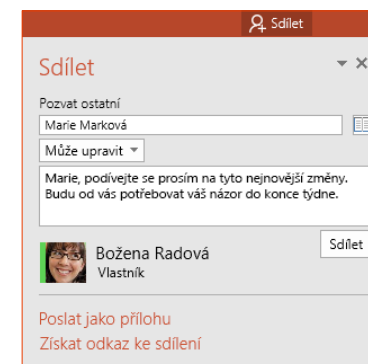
Sdílet

Sdílet

Pozvat ostatní

Marie Marková

Může upravit

Marie, podívejte se prosím na tyto nejnovější změny. Budu od vás potřebovat váš názor do konce týdne.

Božena Radová
Vlastník

Sdílet

Poslat jako přílohu
Získat odkaz ke sdílení